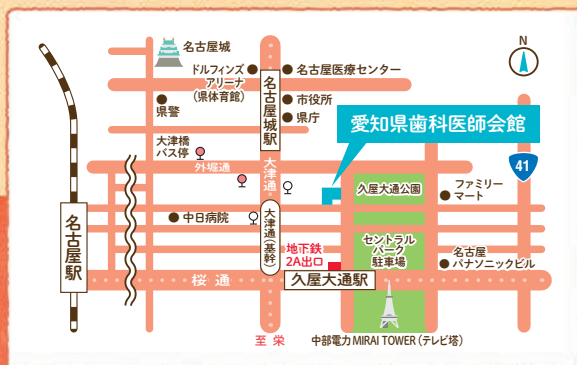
名古屋城

ドルフィンズアリーナ（県体育館）

名古屋医療センター

県警

名古屋城駅

市役所

県庁

愛知県歯科医師会館

N

大津橋バス停

外堀通

大津通

久屋大通公園

ファミリーマート

41

中日病院

大津通（基幹）

名古屋駅

地下鉄2A出口

セントラルパーク駐車場

名古屋パナソニックビル

桜通

久屋大通駅

至栄

中部電力 MIRAI TOWER（テレビ塔）